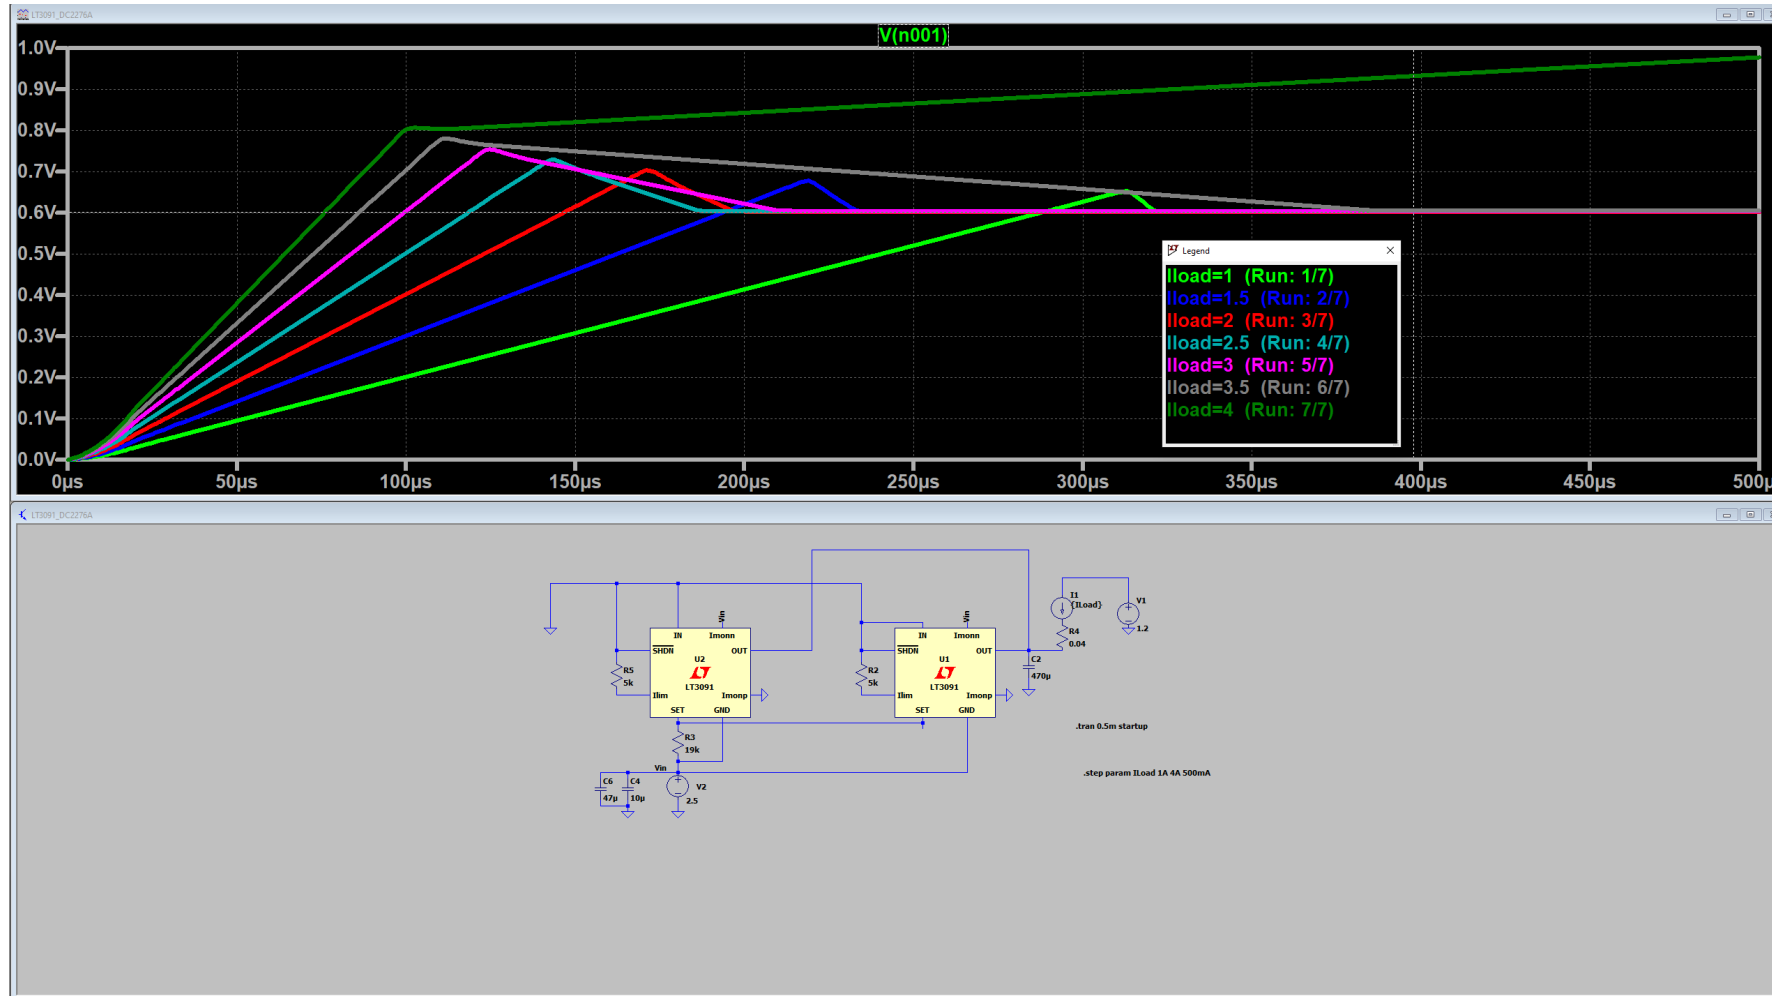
LT3091_DC2276A

V(n001)

1.0V
0.9V
0.8V
0.7V
0.6V
0.5V
0.4V
0.3V
0.2V
0.1V
0.0V

0µs 50µs 100µs 150µs 200µs 250µs 300µs 350µs 400µs 450µs 500µs

Legend
Iload=1 (Run: 1/7)
Iload=1.5 (Run: 2/7)
Iload=2 (Run: 3/7)
Iload=2.5 (Run: 4/7)
Iload=3 (Run: 5/7)
Iload=3.5 (Run: 6/7)
Iload=4 (Run: 7/7)

LT3091_DC2276A

Vin
IN Imonn
SHDN OUT
U2
LT3091
Ilim Imonp
SET GND
R5 5k
R3 19k
Vin
C6 47µ
C4 10µ
V2 2.5

Vin
IN Imonn
SHDN OUT
U1
LT3091
Ilim Imonp
SET GND
R2 5k
C2 470µ

I1 {ILoad}
R4 0.04
V1 1.2

.tran 0.5m startup

.step param ILoad 1A 4A 500mA